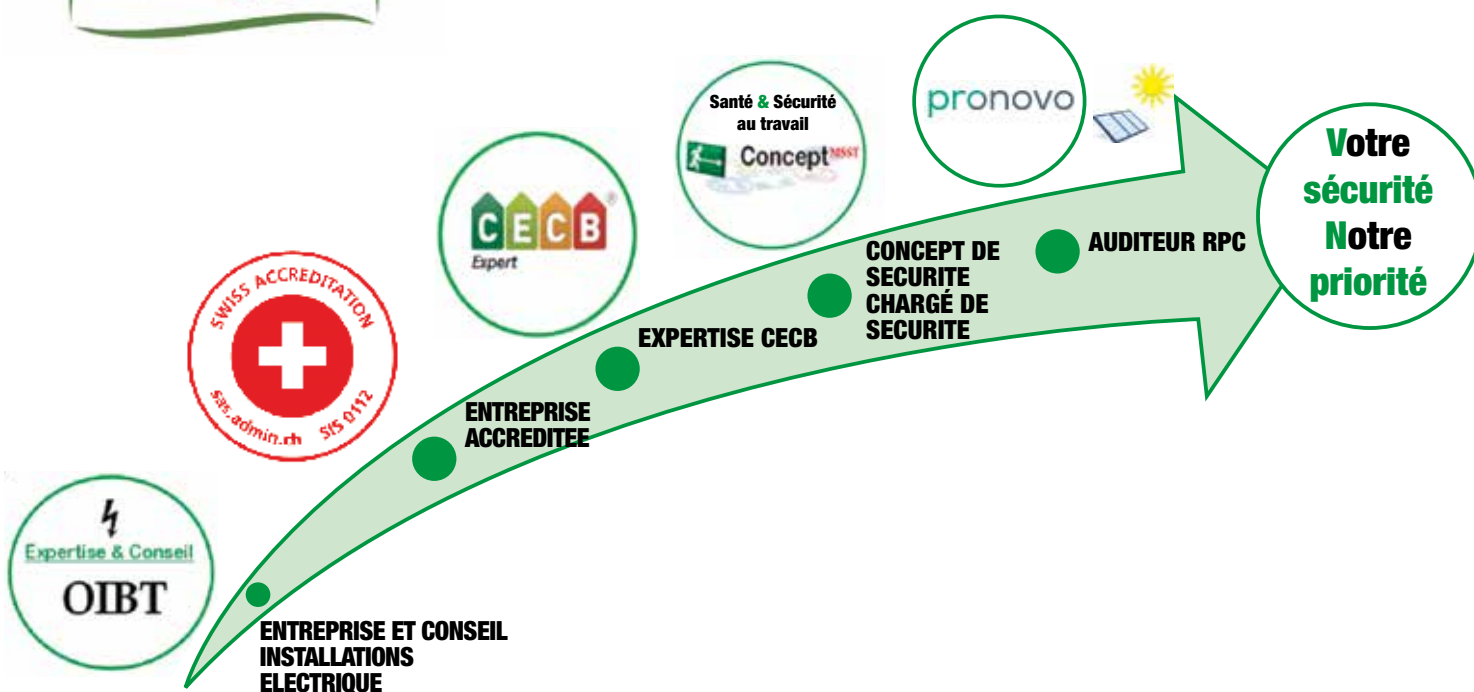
Expertise & Conseil
OIBT

SWISS ACCREDITATION
sas.admin.ch SIS 0112

CECB
Expert

Santé & Sécurité au travail
Concept$^{MSST}$

pronovo

Votre
sécurité
Notre
priorité

ENTREPRISE ET CONSEIL INSTALLATIONS ELECTRIQUE

ENTREPRISE ACCREDITEE

EXPERTISE CECB

CONCEPT DE SECURITE CHARGÉ DE SECURITE

AUDITEUR RPC